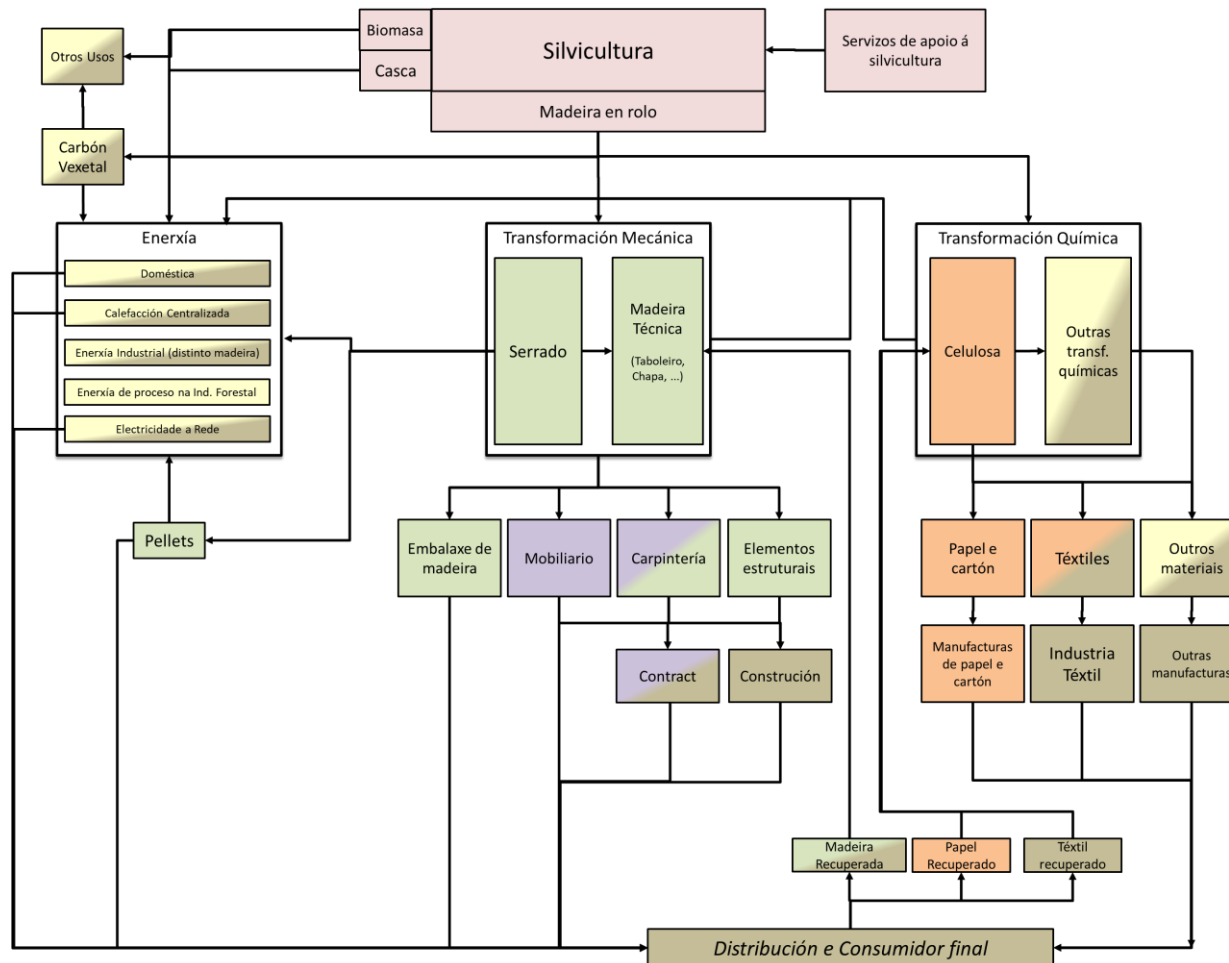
Biomasa
Casca
Silvicultura
Madeira en rolo
Servizos de apoio á silvicultura
Otros Usos
Carbón Vexetal
Enerxía
Doméstica
Calefacción Centralizada
Enerxía Industrial (distinto madeira)
Enerxía de proceso na Ind. Forestal
Electricidade a Rede
Transformación Mecánica
Serrado
Madeira Técnica
(Taboleiro, Chapa, ...)
Transformación Química
Celulosa
Outras transf. químicas
Pellets
Embalaxe de madeira
Mobiliario
Carpintería
Elementos estruturais
Contract
Construción
Papel e cartón
Téxtiles
Outros materiais
Manufacturas de papel e cartón
Industria Téxtil
Outras manufacturas
Madeira Recuperada
Papel Recuperado
Téxtil recuperado
Distribución e Consumidor final